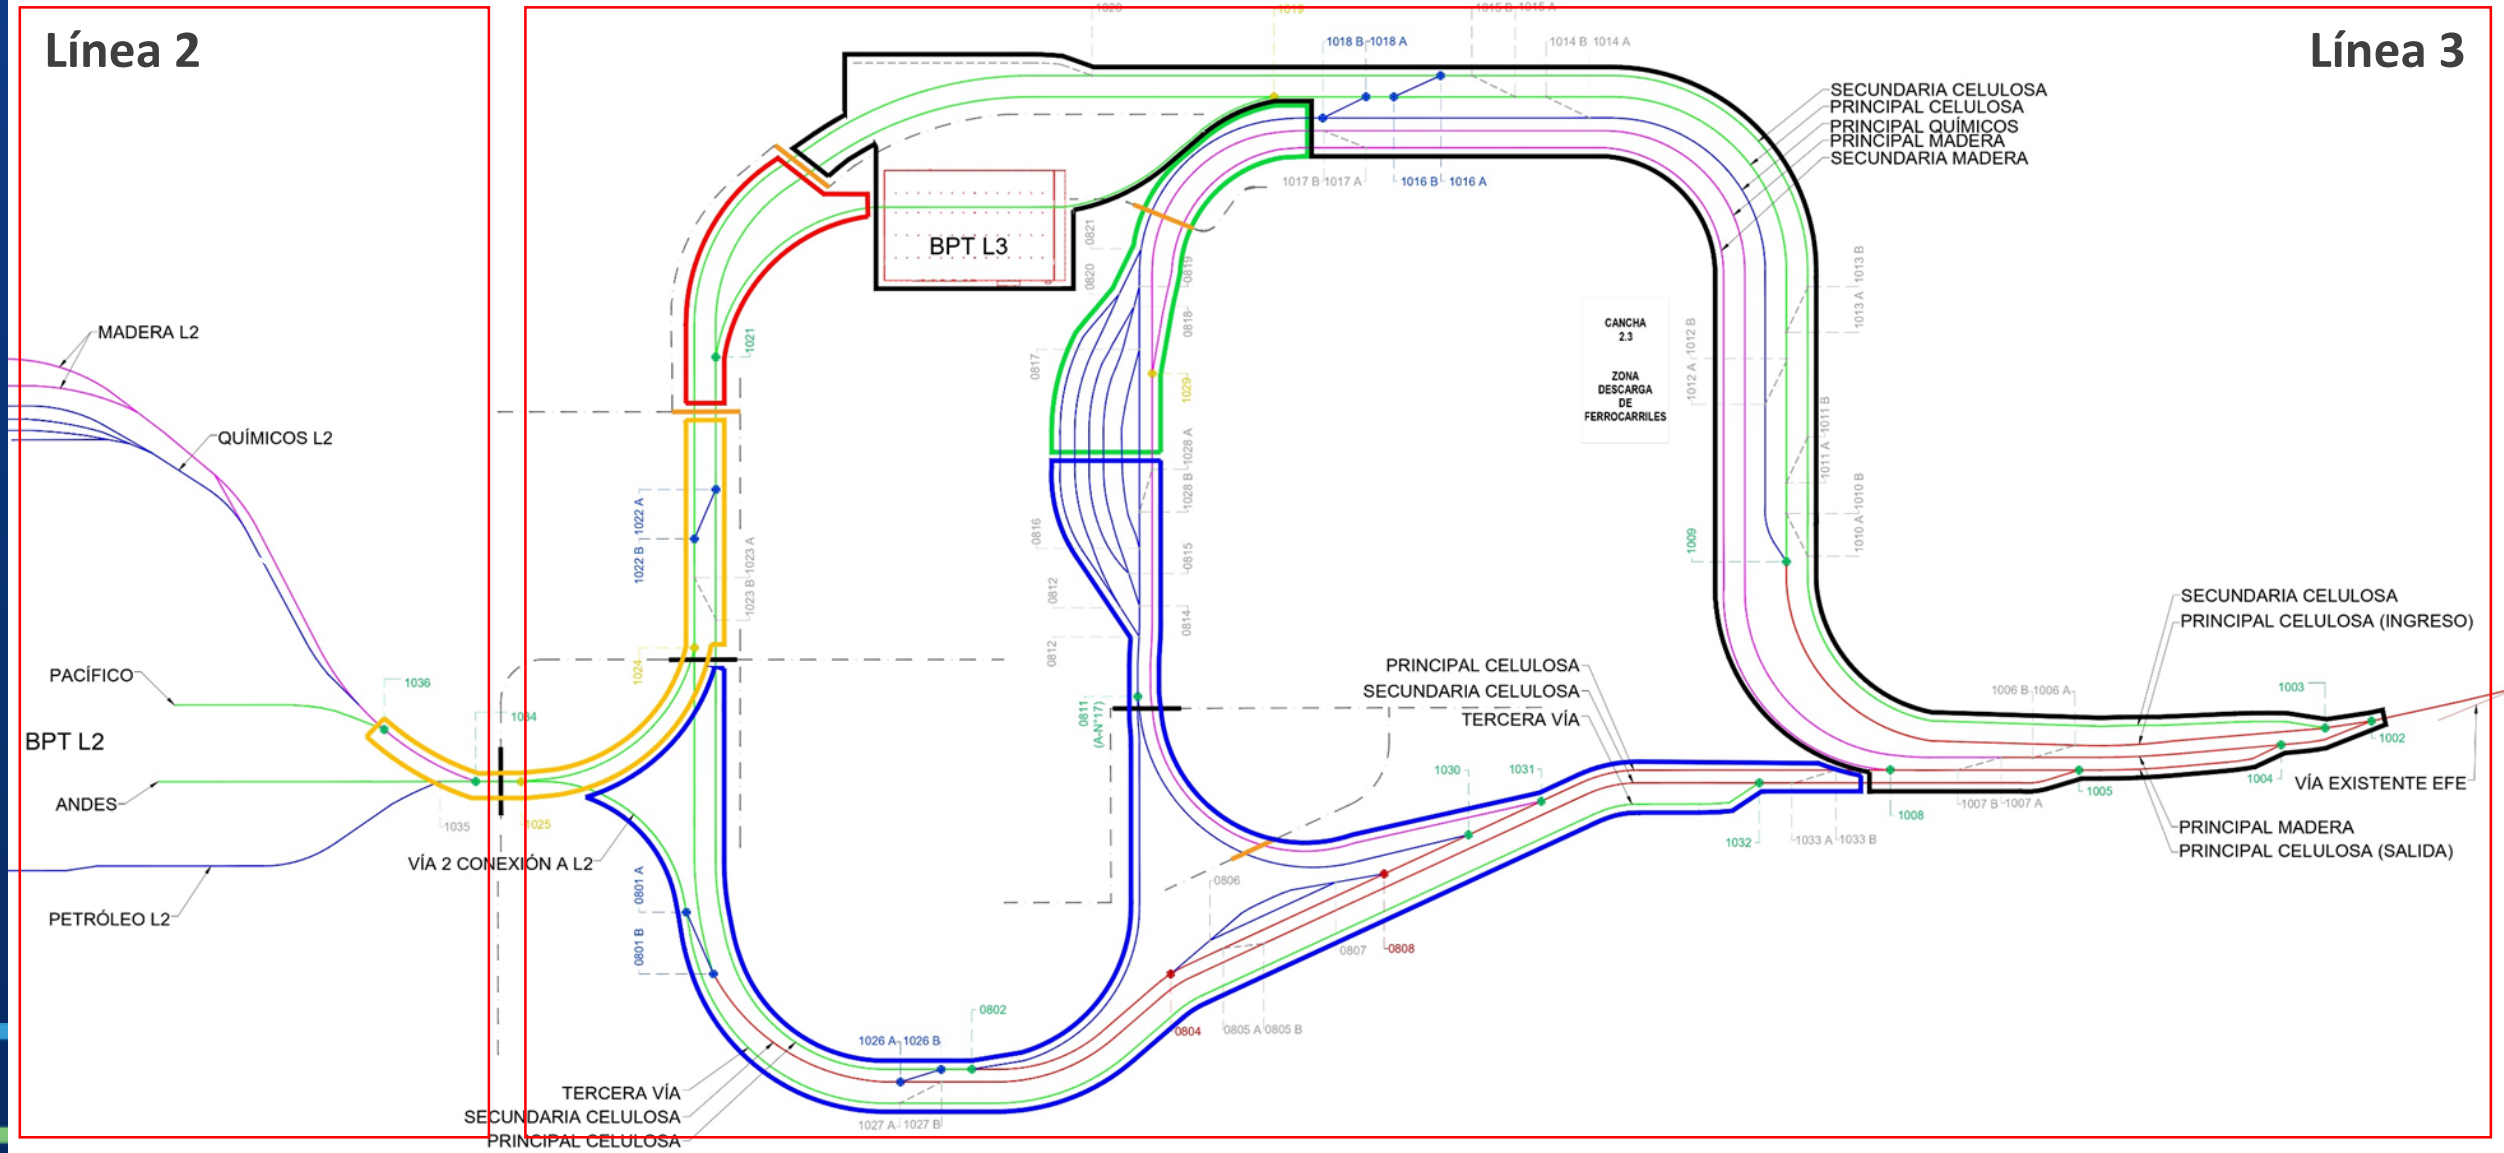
Línea 2

Línea 3

MADERA L2
QUÍMICOS L2
PACÍFICO
BPT L2
ANDES
PETRÓLEO L2
1036
1034
1035
1025
VÍA 2 CONEXIÓN A L2

BPT L3
1021
1022 A
1022 B
1023 B
1023 A
1024
0801 A
0801 B
TERCERA VÍA
SECUNDARIA CELULOSA
PRINCIPAL CELULOSA
1026 A
1026 B
1027 A
1027 B
0802

1018 B
1018 A
1014 B
1014 A
1017 B
1017 A
1016 B
1016 A
0821
0820
0819
0818
0817
1029
1028 A
1028 B
0816
0815
0812
0814
0812
0811 (A-N°17)
0806
0807
0808
0804
0805 A
0805 B

SECUNDARIA CELULOSA
PRINCIPAL CELULOSA
PRINCIPAL QUÍMICOS
PRINCIPAL MADERA
SECUNDARIA MADERA

CANCHA 2.3
ZONA DESCARGA DE FERROCARRILES

1013 B
1013 A
1012 B
1012 A
1011 B
1011 A
1010 B
1010 A
1009

PRINCIPAL CELULOSA
SECUNDARIA CELULOSA
TERCERA VÍA
1030
1031
1032
1033 A
1033 B
1008
1007 B
1007 A
1005
1006 B
1006 A
1003
1002
1004

SECUNDARIA CELULOSA
PRINCIPAL CELULOSA (INGRESO)
VÍA EXISTENTE EFE
PRINCIPAL MADERA
PRINCIPAL CELULOSA (SALIDA)